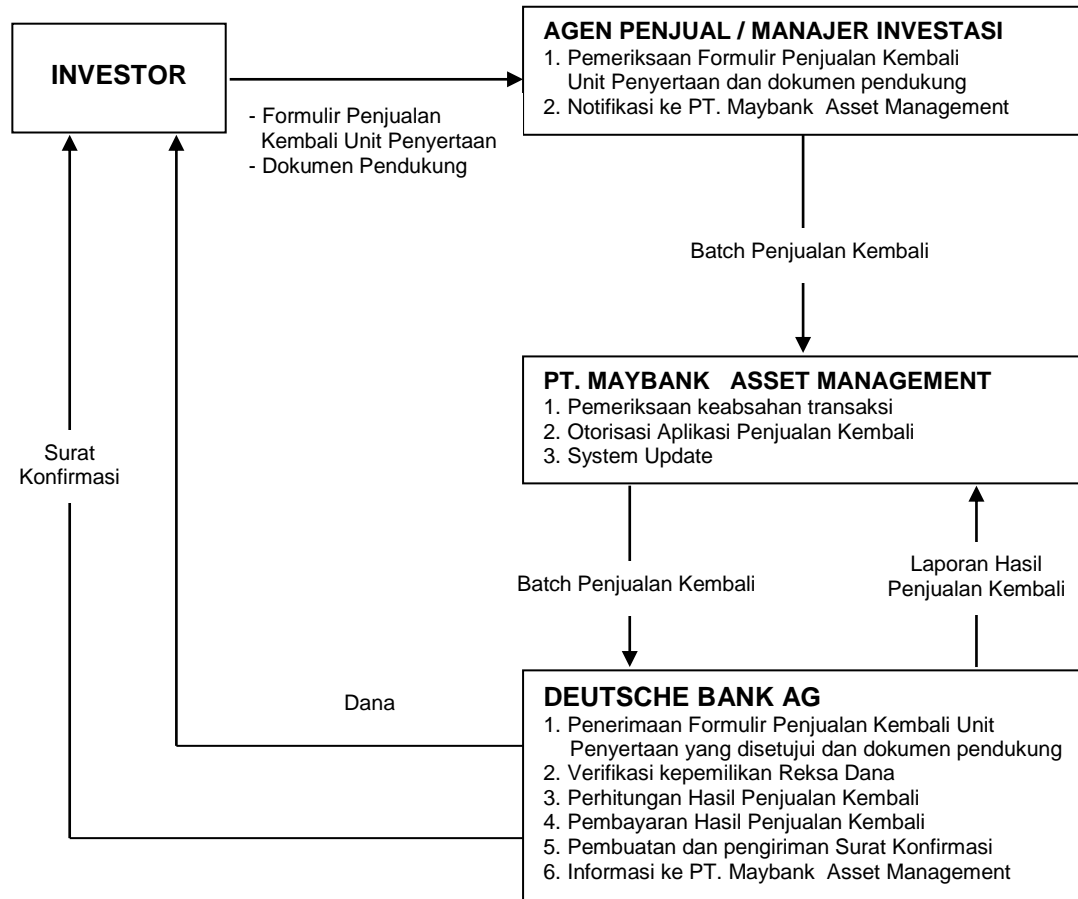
INVESTOR

- Formulir Penjualan Kembali Unit Penyertaan
- Dokumen Pendukung

AGEN PENJUAL / MANAJER INVESTASI
1. Pemeriksaan Formulir Penjualan Kembali Unit Penyertaan dan dokumen pendukung
2. Notifikasi ke PT. Maybank Asset Management

Batch Penjualan Kembali

PT. MAYBANK ASSET MANAGEMENT
1. Pemeriksaan keabsahan transaksi
2. Otorisasi Aplikasi Penjualan Kembali
3. System Update

Surat Konfirmasi

Batch Penjualan Kembali

Laporan Hasil Penjualan Kembali

Dana

DEUTSCHE BANK AG
1. Penerimaan Formulir Penjualan Kembali Unit Penyertaan yang disetujui dan dokumen pendukung
2. Verifikasi kepemilikan Reksa Dana
3. Perhitungan Hasil Penjualan Kembali
4. Pembayaran Hasil Penjualan Kembali
5. Pembuatan dan pengiriman Surat Konfirmasi
6. Informasi ke PT. Maybank Asset Management